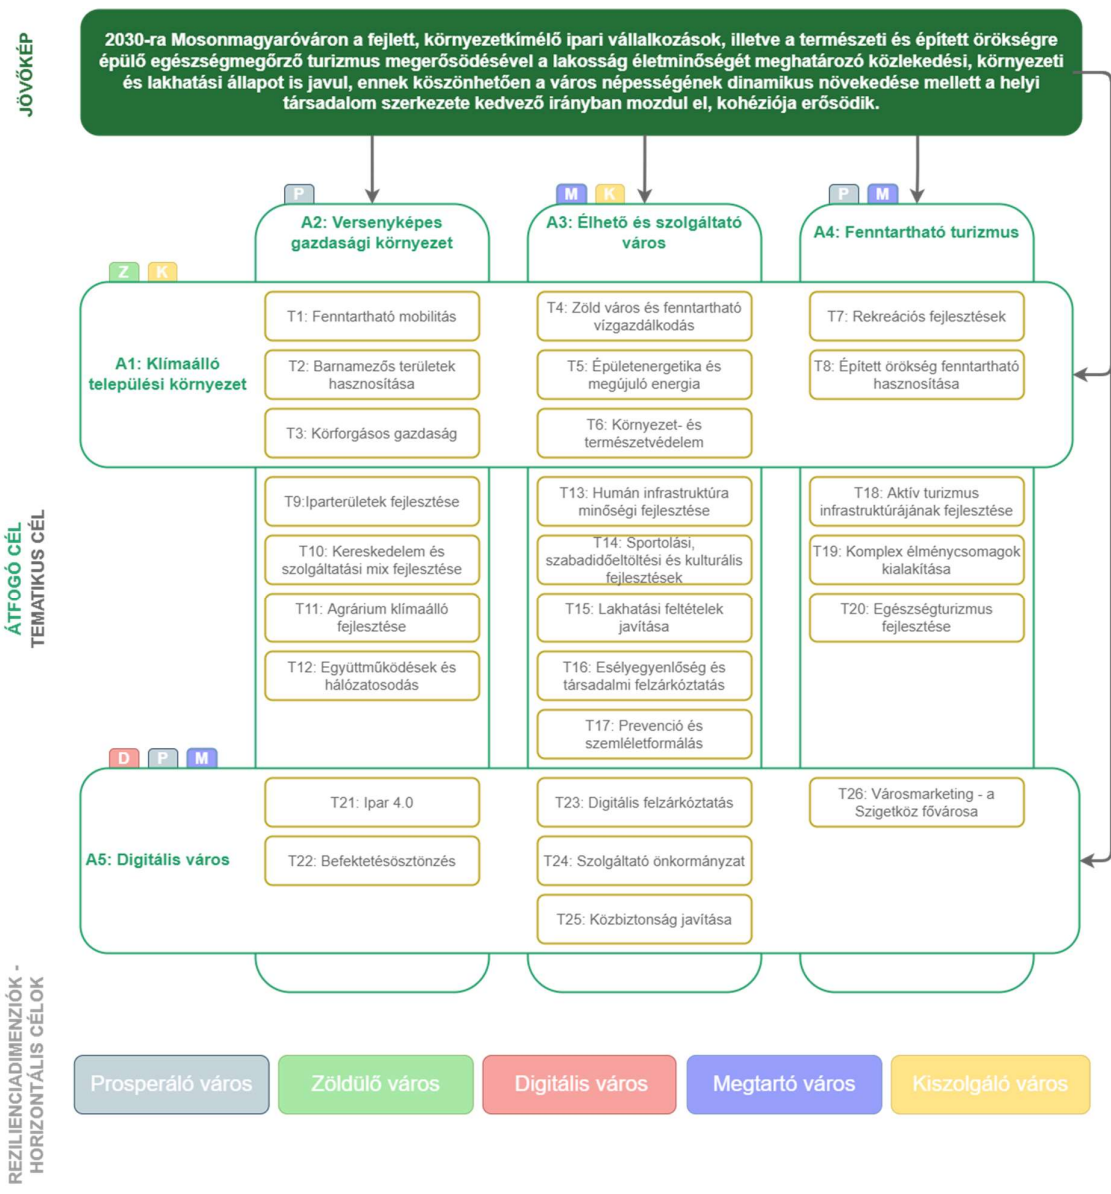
JÖVŐKÉP

2030-ra Mosonmagyaróváron a fejlett, környezetkímélő ipari vállalkozások, illetve a természeti és épített örökségre épülő egészségmegőrző turizmus megerősödésével a lakosság életminőségét meghatározó közlekedési, környezeti és lakhatási állapot is javul, ennek köszönhetően a város népességének dinamikus növekedése mellett a helyi társadalom szerkezete kedvező irányban mozdul el, kohéziója erősödik.

P
A2: Versenyképes gazdasági környezet

M K
A3: Élhető és szolgáltató város

P M
A4: Fenntartható turizmus

Z K
A1: Klímaálló települési környezet

T1: Fenntartható mobilitás
T2: Barnamezős területek hasznosítása
T3: Körforgásos gazdaság
T4: Zöld város és fenntartható vízgazdálkodás
T5: Épületenergetika és megújuló energia
T6: Környezet- és természetvédelem
T7: Rekreációs fejlesztések
T8: Épített örökség fenntartható hasznosítása

ÁTFOGÓ CÉL
TEMATIKUS CÉL

T9:Iparterületek fejlesztése
T10: Kereskedelem és szolgáltatási mix fejlesztése
T11: Agrárium klímaálló fejlesztése
T12: Együttműködések és hálózatosodás
T13: Humán infrastruktúra minőségi fejlesztése
T14: Sportolási, szabadidőeltöltési és kulturális fejlesztések
T15: Lakhatási feltételek javítása
T16: Esélyegyenlőség és társadalmi felzárkóztatás
T17: Prevenció és szemléletformálás
T18: Aktív turizmus infrastruktúrájának fejlesztése
T19: Komplex élménycsomagok kialakítása
T20: Egészségturizmus fejlesztése

D P M
A5: Digitális város

T21: Ipar 4.0
T22: Befektetésösztönzés
T23: Digitális felzárkóztatás
T24: Szolgáltató önkormányzat
T25: Közbiztonság javítása
T26: Városmarketing - a Szigetköz fővárosa

REZILIENCIADIMENZIÓK - HORIZONTÁLIS CÉLOK

Prosperáló város
Zöldülő város
Digitális város
Megtartó város
Kiszolgáló város